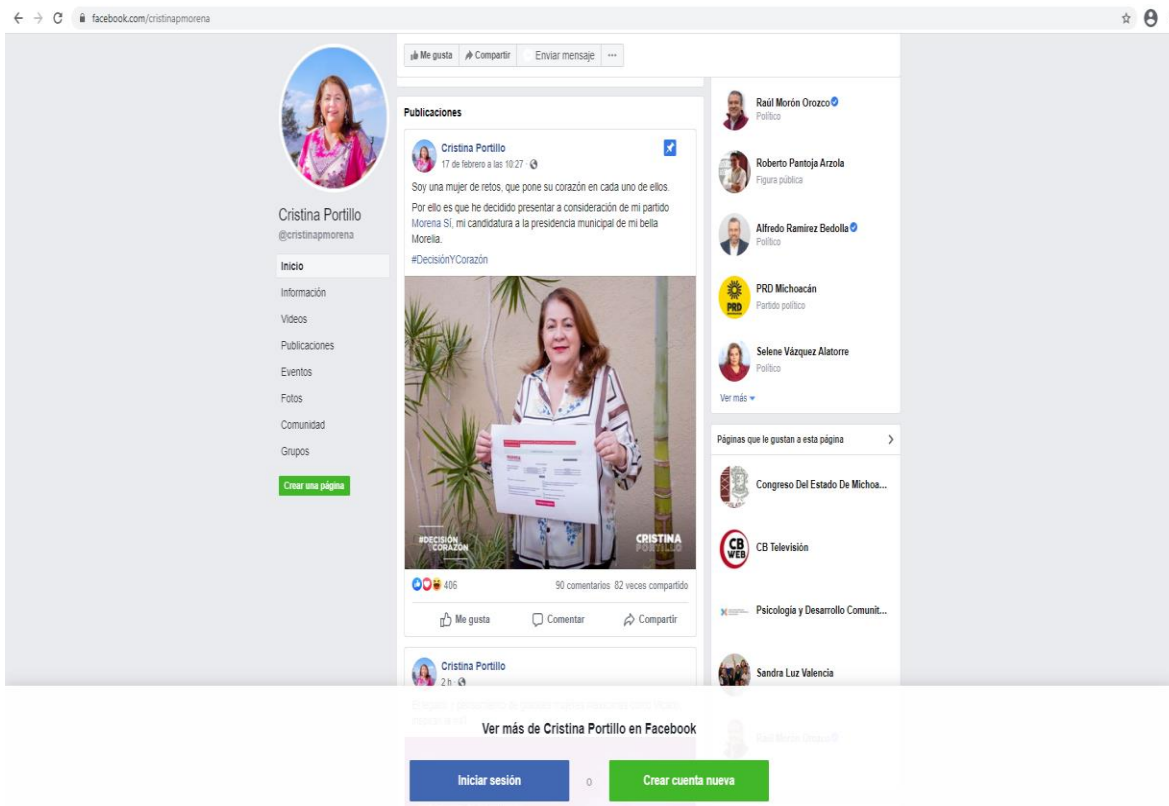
facebook.com/cristinapmorena

Me gusta | Compartir | Enviar mensaje | ···

Cristina Portillo
@cristinapmorena

Inicio
Información
Videos
Publicaciones
Eventos
Fotos
Comunidad
Grupos

Crear una página

Publicaciones

Cristina Portillo
17 de febrero a las 10:27 ·

Soy una mujer de retos, que pone su corazón en cada uno de ellos.

Por ello es que he decidido presentar a consideración de mi partido Morena Sí, mi candidatura a la presidencia municipal de mi bella Morelia.

#DecisiónYCorazón

#DECISIÓN CORAZÓN
CRISTINA PORTILLO

406
90 comentarios 82 veces compartido

Me gusta
Comentar
Compartir

Cristina Portillo
2 h ·

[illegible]

Raúl Morón Orozco
Político

Roberto Pantoja Arzola
Figura pública

Alfredo Ramírez Bedolla
Político

PRD Michoacán
Partido político

Selene Vázquez Alatorre
Político

Ver más

Páginas que le gustan a esta página

Congreso Del Estado De Michoa...

CB Televisión

Psicología y Desarrollo Comunit...

Sandra Luz Valencia

Raúl Morón Orozco

Ver más de Cristina Portillo en Facebook

Iniciar sesión
o
Crear cuenta nueva